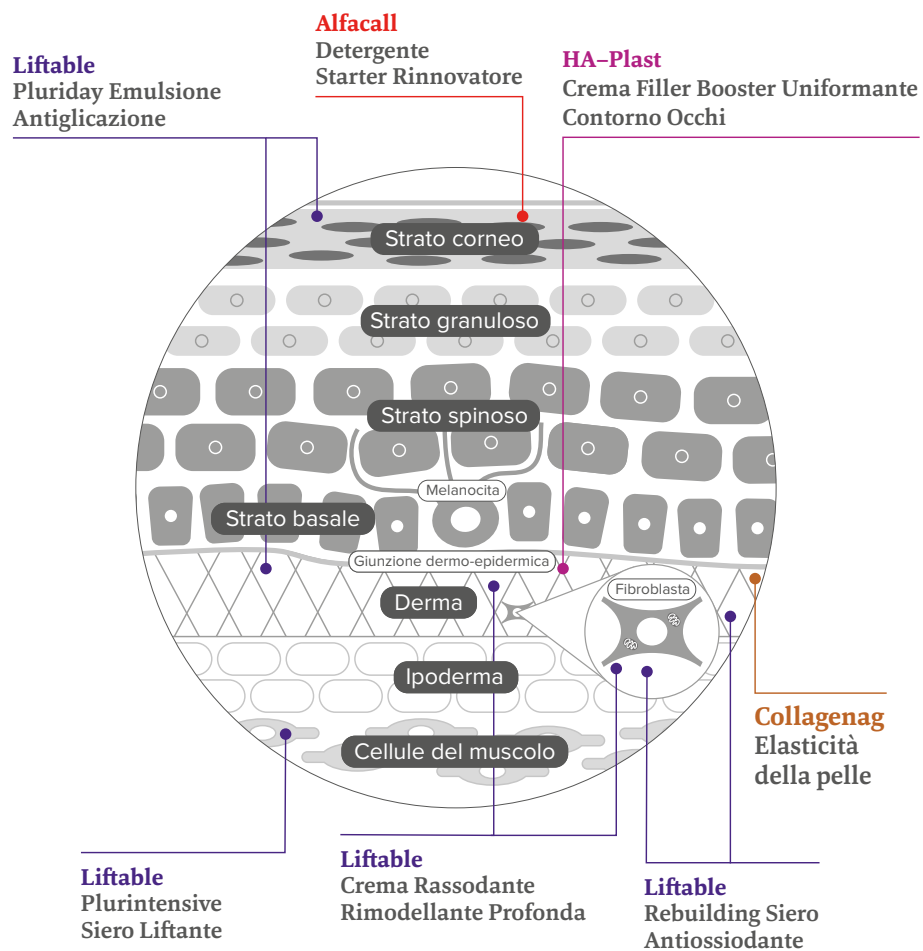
Alfacall
Detergente
Starter Rinnovatore

Liftable
Pluriday Emulsione
Antiglicazione

HA–Plast
Crema Filler Booster Uniformante
Contorno Occhi

Strato corneo

Strato granuloso

Strato spinoso

Melanocita

Strato basale

Giunzione dermo-epidermica

Derma

Fibroblasta

Ipoderma

Cellule del muscolo

Collagenag
Elasticità
della pelle

Liftable
Plurintensive
Siero Liftante

Liftable
Crema Rassodante
Rimodellante Profonda

Liftable
Rebuilding Siero
Antiossidante